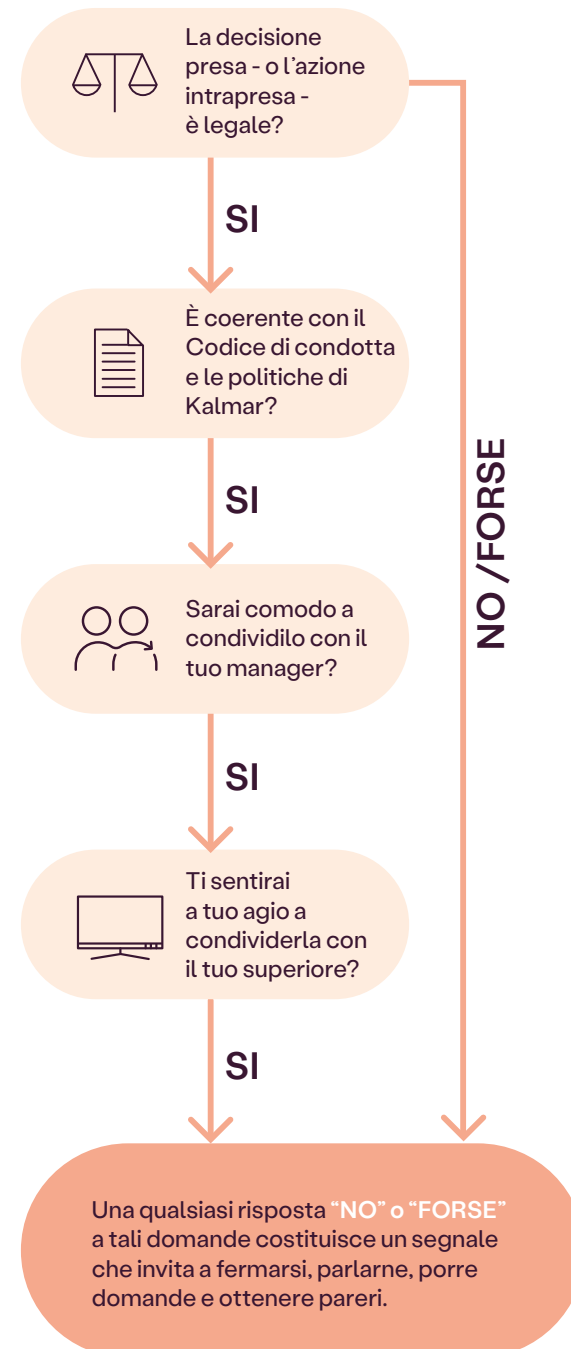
La decisione presa - o l'azione intrapresa - è legale?

SI

È coerente con il Codice di condotta e le politiche di Kalmar?

SI

Sarai comodo a condividilo con il tuo manager?

SI

Ti sentirai a tuo agio a condividerla con il tuo superiore?

SI

NO /FORSE

Una qualsiasi risposta "NO" o "FORSE" a tali domande costituisce un segnale che invita a fermarsi, parlarne, porre domande e ottenere pareri.